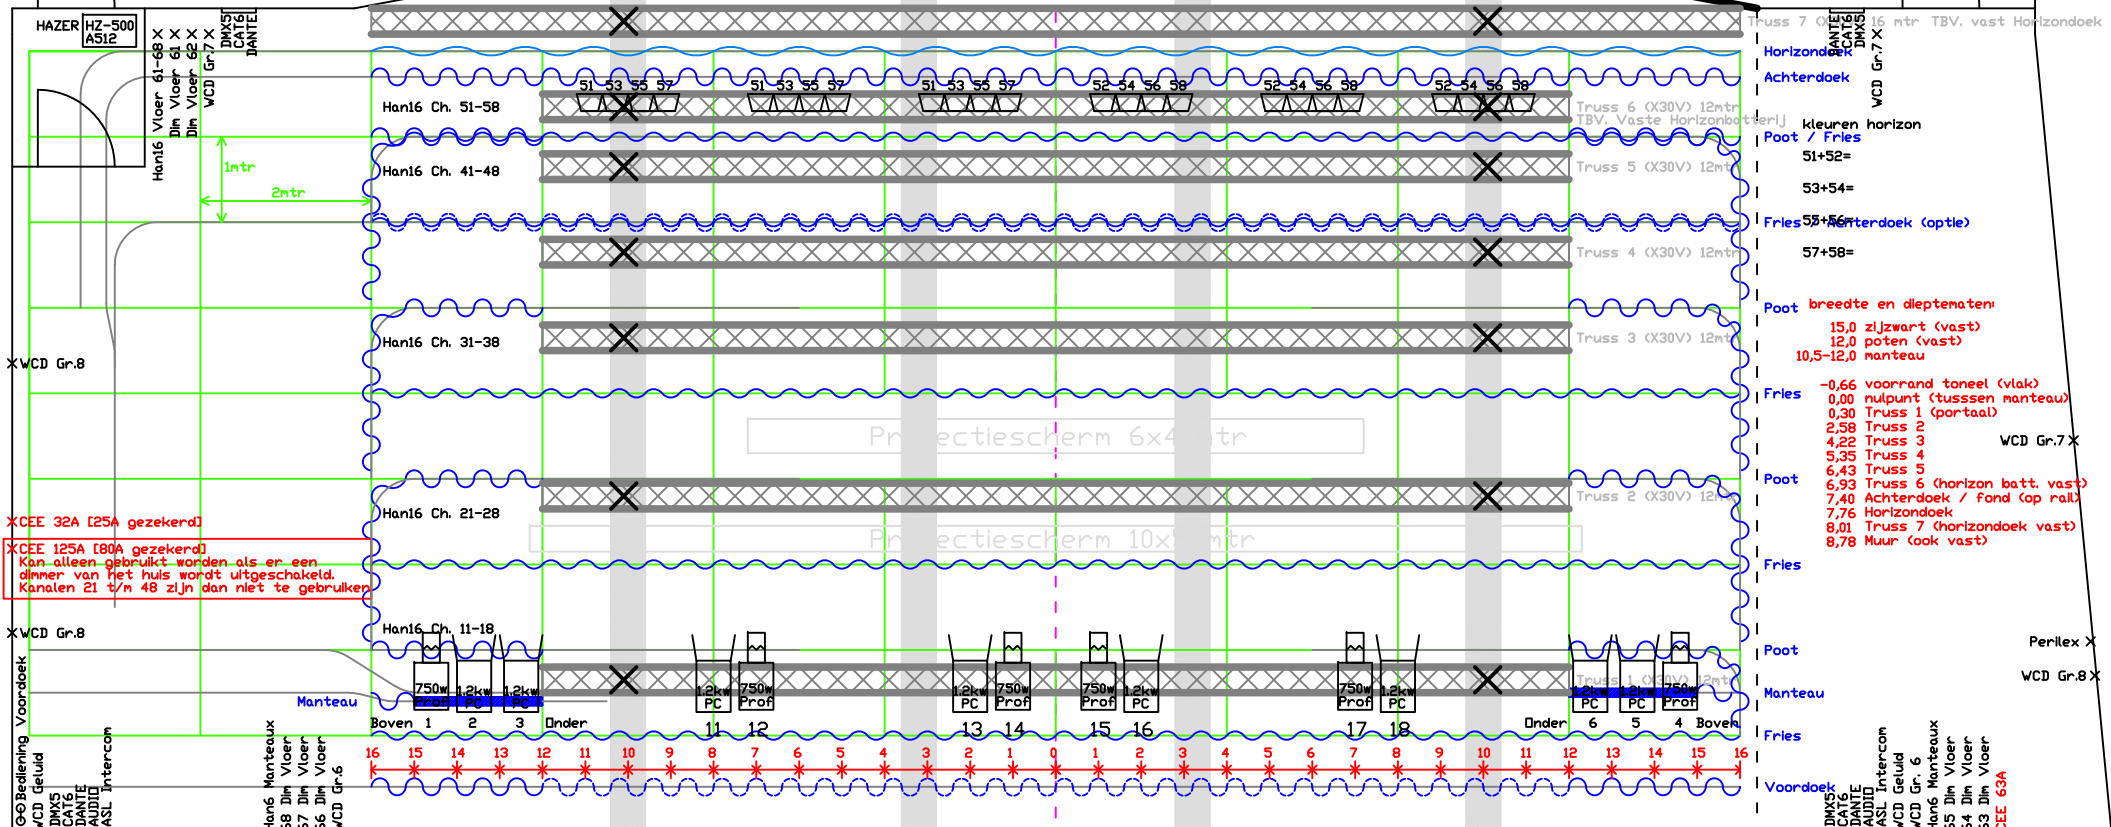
HAZER HZ-500 A512

Han16 Vloer 61-68 ×
Dim Vloer 61 ×
Dim Vloer 62 ×
WCD Gr.7 ×
DMX5 CAT6 DANTE

Truss 7 (X30V) 16 mtr TBV. vast Horizondoek
DANTE CAT6 DMX5
WCD Gr.7 ×

Horizondoek
Achterdoek

51 53 55 57 51 53 55 57 51 53 55 57 52 54 56 58 52 54 56 58 52 54 56 58

Han16 Ch. 51-58
Truss 6 (X30V) 12mtr
TBV. Vaste Horizonbatterij

Poot / Fries
kleuren horizon
51+52=
53+54=
55+56=
57+58=

1mtr
2mtr

Han16 Ch. 41-48
Truss 5 (X30V) 12mtr

Fries / Achterdoek (optie)

Truss 4 (X30V) 12mtr

Poot
breedte en dieptematen:
15,0 zijzwart (vast)
12,0 poten (vast)
10,5-12,0 manteau

Han16 Ch. 31-38
Truss 3 (X30V) 12mtr

×WCD Gr.8

Fries
-0,66 voorrand toneel (vlak)
0,00 nulpunt (tusssen manteau)
0,30 Truss 1 (portaal)
2,58 Truss 2
4,22 Truss 3
5,35 Truss 4
6,43 Truss 5
6,93 Truss 6 (horizon batt. vast)
7,40 Achterdoek / fond (op rail)
7,76 Horizondoek
8,01 Truss 7 (horizondoek vast)
8,78 Muur (ook vast)

WCD Gr.7 ×

Projectiescherm 6x4 mtr

Poot

Han16 Ch. 21-28
Truss 2 (X30V) 12mtr

×CEE 32A [25A gezekerd]

×CEE 125A [80A gezekerd]
Kan alleen gebruikt worden als er een dimmer van het huis wordt uitgeschakeld.
Kanalen 21 t/m 48 zijn dan niet te gebruiken

Projectiescherm 10x5 mtr

Fries

×WCD Gr.8

Han16 Ch. 11-18

Perilex ×
WCD Gr.8 ×

Poot

750w Prof 1.2kw PC 1.2kw PC 1.2kw PC 750w Prof 1.2kw PC 750w Prof 750w Prof 1.2kw PC 750w Prof 1.2kw PC 1.2kw PC 1.2kw PC 750w Prof

Truss 1 (X30V) 12mtr

Manteau
Manteau

Boven 1 2 3 Onder 11 12 13 14 15 16 17 18 Onder 6 5 4 Boven

Fries

Voordoek

16 15 14 13 12 11 10 9 8 7 6 5 4 3 2 1 0 1 2 3 4 5 6 7 8 9 10 11 12 13 14 15 16

Voordoek

G-O Bediening
WCD Geluid
DMX5
CAT6
DANTE
AUDIO
ASL Intercom

Han6 Manteaux
68 Dim Vloer
67 Dim Vloer
66 Dim Vloer
WCD Gr.6

DMX5
CAT6
DANTE
AUDIO
ASL Intercom
WCD Geluid
WCD Gr. 6
Han6 Manteaux
65 Dim Vloer
64 Dim Vloer
63 Dim Vloer
CEE 63A